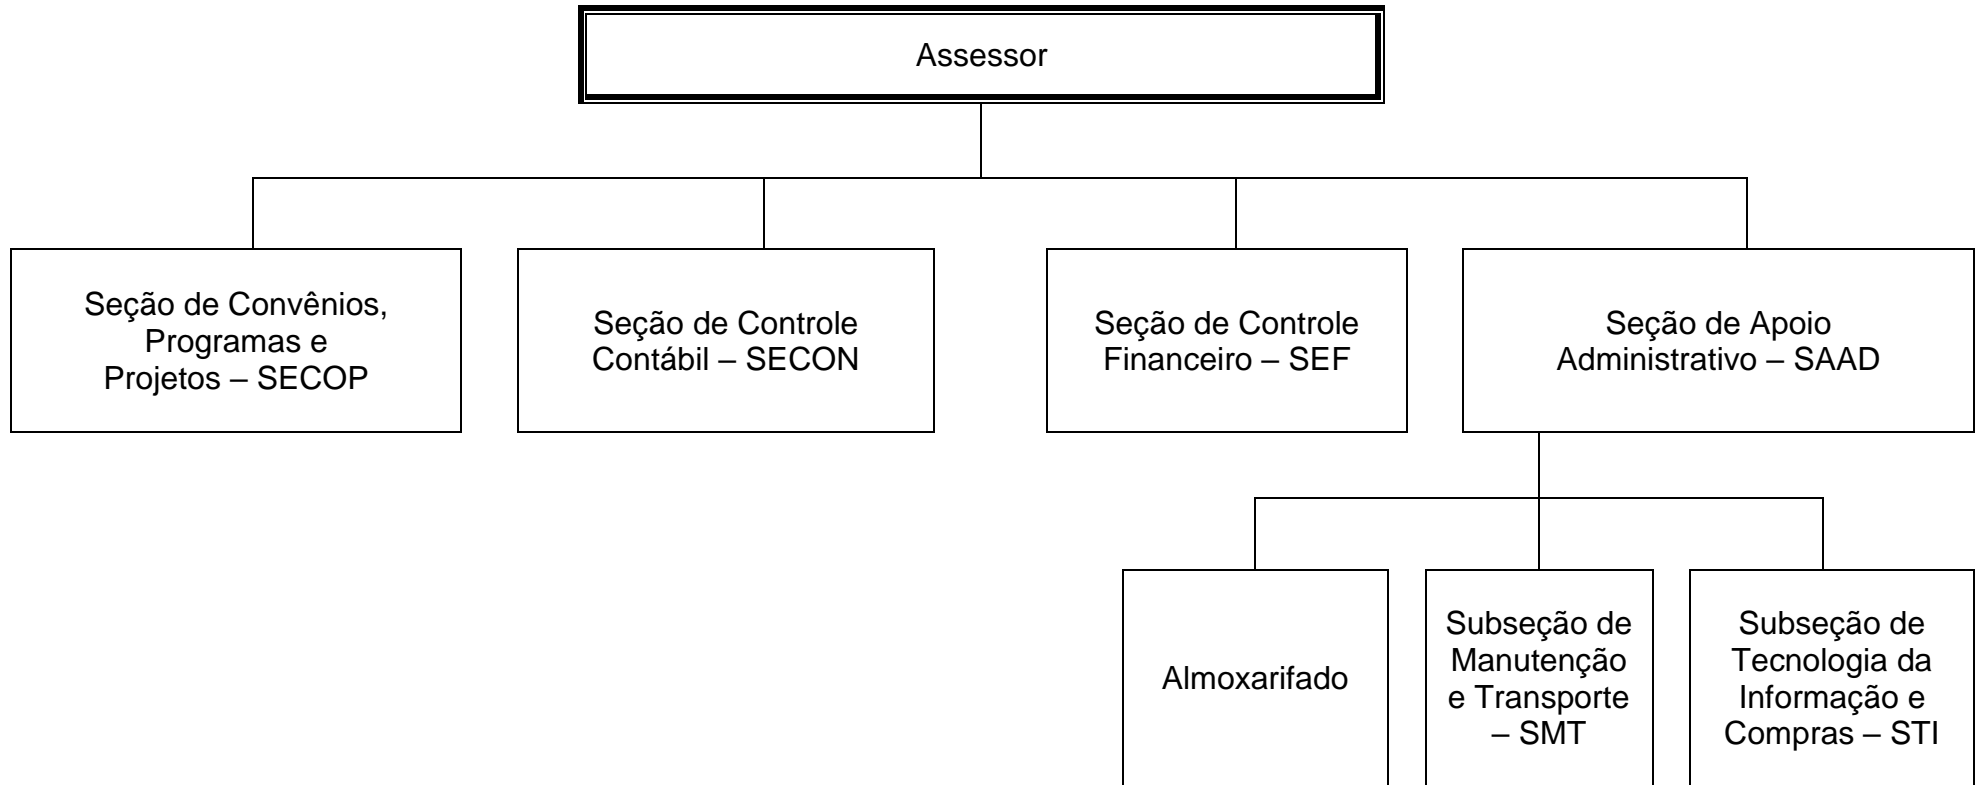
Assessor

Seção de Convênios, Programas e Projetos – SECOP

Seção de Controle Contábil – SECON

Seção de Controle Financeiro – SEF

Seção de Apoio Administrativo – SAAD

Almoxarifado

Subseção de Manutenção e Transporte – SMT

Subseção de Tecnologia da Informação e Compras – STI